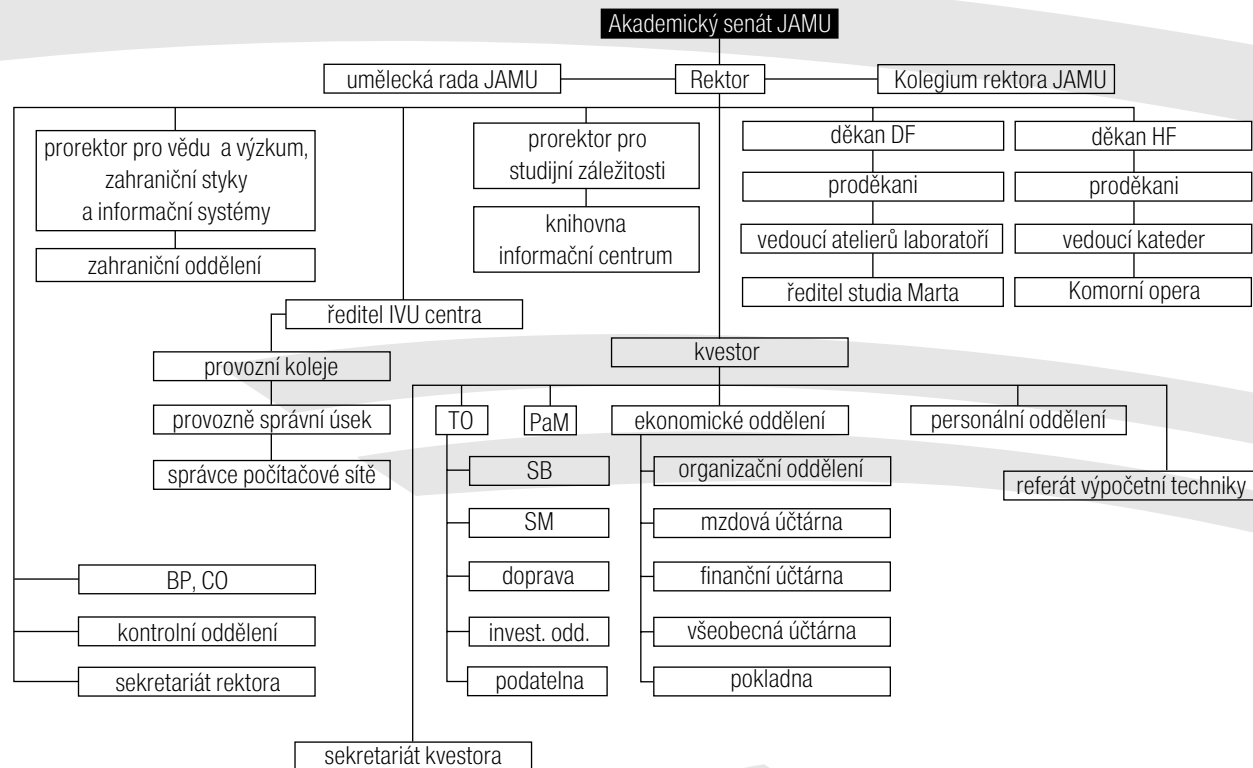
Akademický senát JAMU

umělecká rada JAMU

Rektor

Kolegium rektora JAMU

prorektor pro vědu a výzkum, zahraniční styky a informační systémy

zahraniční oddělení

prorektor pro studijní záležitosti

knihovna informační centrum

děkan DF

proděkani

vedoucí atelierů laboratoří

ředitel studia Marta

děkan HF

proděkani

vedoucí kateder

Komorní opera

ředitel IVU centra

provozní koleje

provozně správní úsek

správce počítačové sítě

kvestor

TO

PaM

ekonomické oddělení

personální oddělení

SB

SM

doprava

invest. odd.

podatelna

organizační oddělení

mzdová účtárna

finanční účtárna

všeobecná účtárna

pokladna

referát výpočetní techniky

BP, CO

kontrolní oddělení

sekretariát rektora

sekretariát kvestora